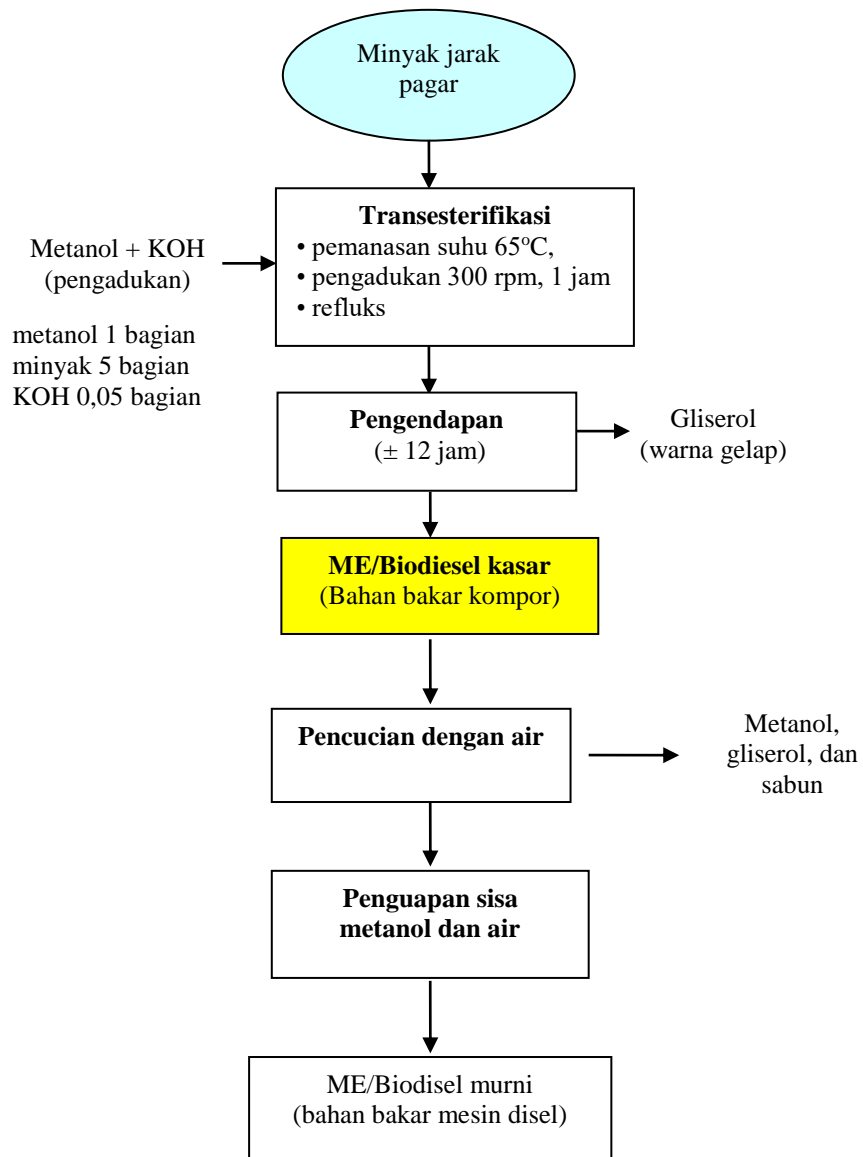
Minyak jarak pagar

Metanol + KOH (pengadukan)

metanol 1 bagian
minyak 5 bagian
KOH 0,05 bagian

**Transesterifikasi**
• pemanasan suhu 65$^{o}$C,
• pengadukan 300 rpm, 1 jam
• refluks

**Pengendapan**
(± 12 jam)

Gliserol (warna gelap)

**ME/Biodiesel kasar**
(Bahan bakar kompor)

**Pencucian dengan air**

Metanol, gliserol, dan sabun

**Penguapan sisa metanol dan air**

ME/Biodisel murni
(bahan bakar mesin disel)